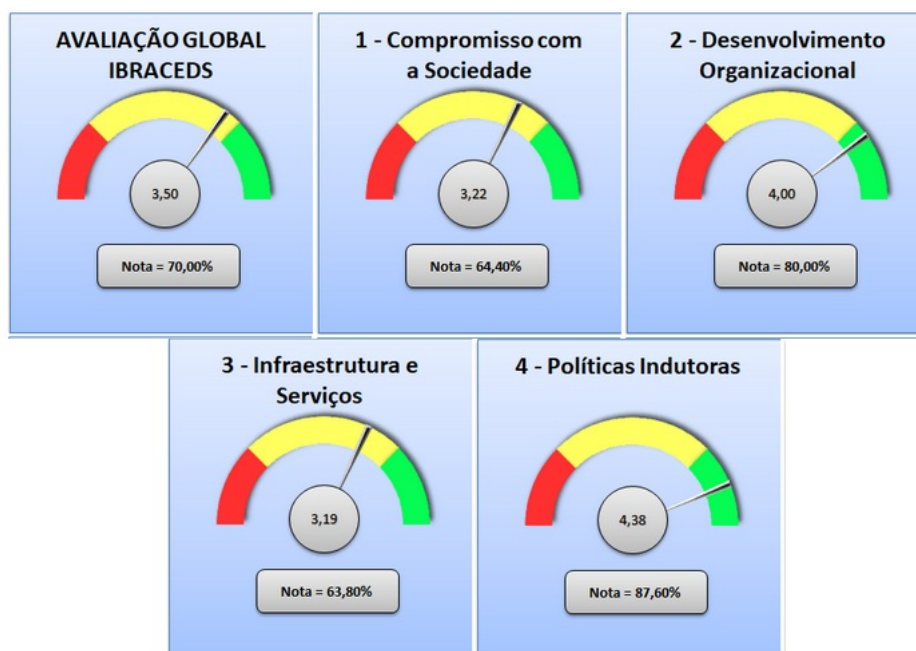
AVALIAÇÃO GLOBAL IBRACEDS

3,50

Nota = 70,00%

1 - Compromisso com a Sociedade

3,22

Nota = 64,40%

2 - Desenvolvimento Organizacional

4,00

Nota = 80,00%

3 - Infraestrutura e Serviços

3,19

Nota = 63,80%

4 - Políticas Indutoras

4,38

Nota = 87,60%